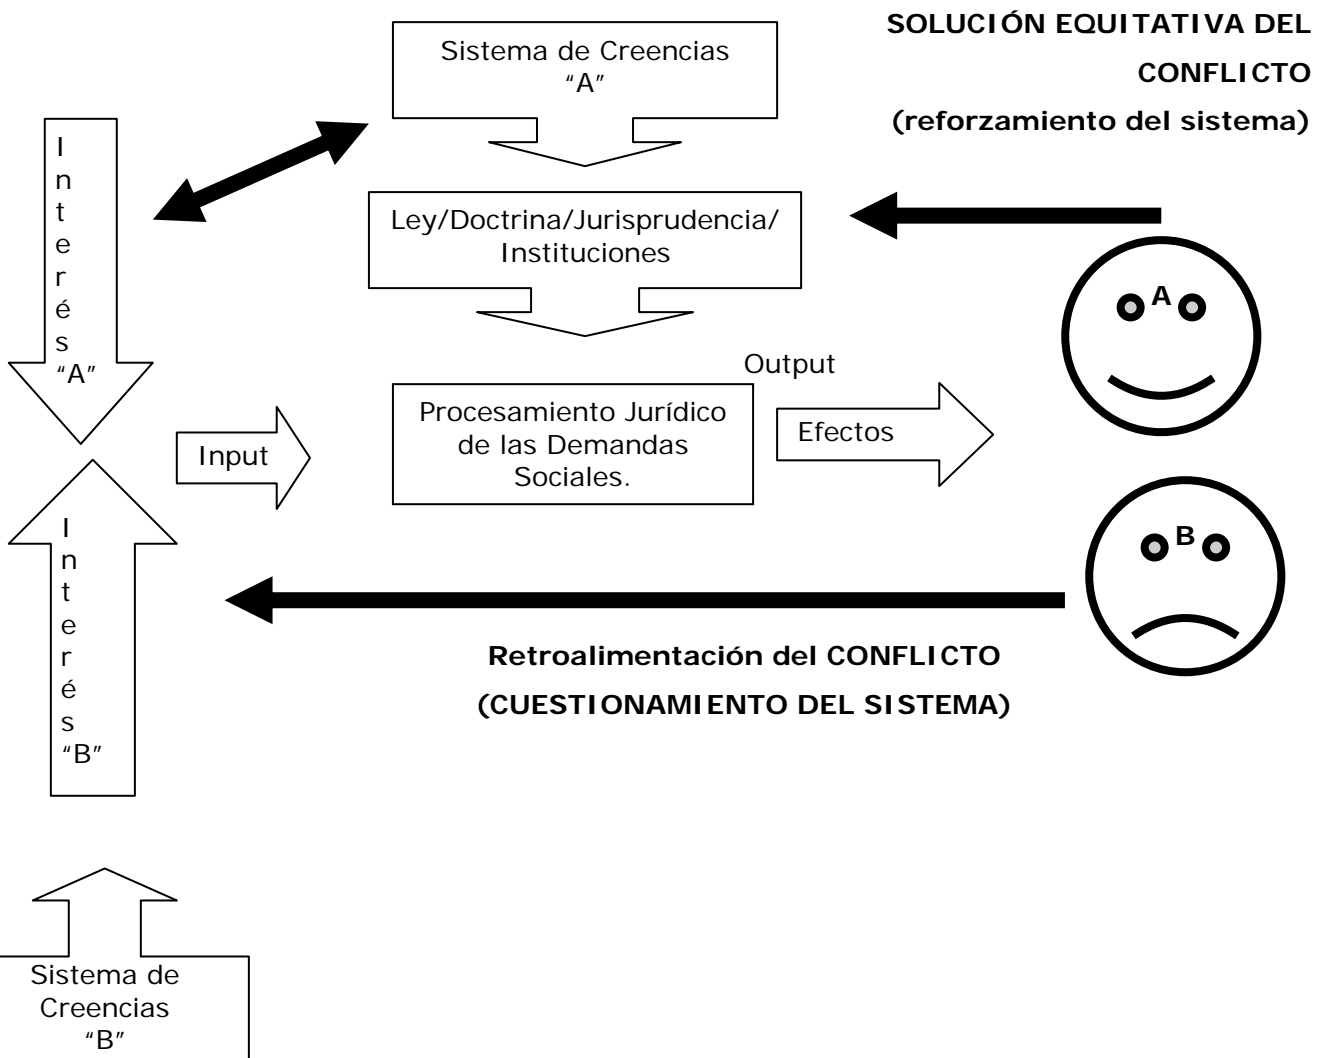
Sistema de Creencias "A"

SOLUCIÓN EQUITATIVA DEL CONFLICTO (reforzamiento del sistema)

I n t e r é s "A"

Ley/Doctrina/Jurisprudencia/ Instituciones

A

Output

Input

Procesamiento Jurídico de las Demandas Sociales.

Efectos

B

I n t e r é s "B"

Retroalimentación del CONFLICTO (CUESTIONAMIENTO DEL SISTEMA)

Sistema de Creencias "B"